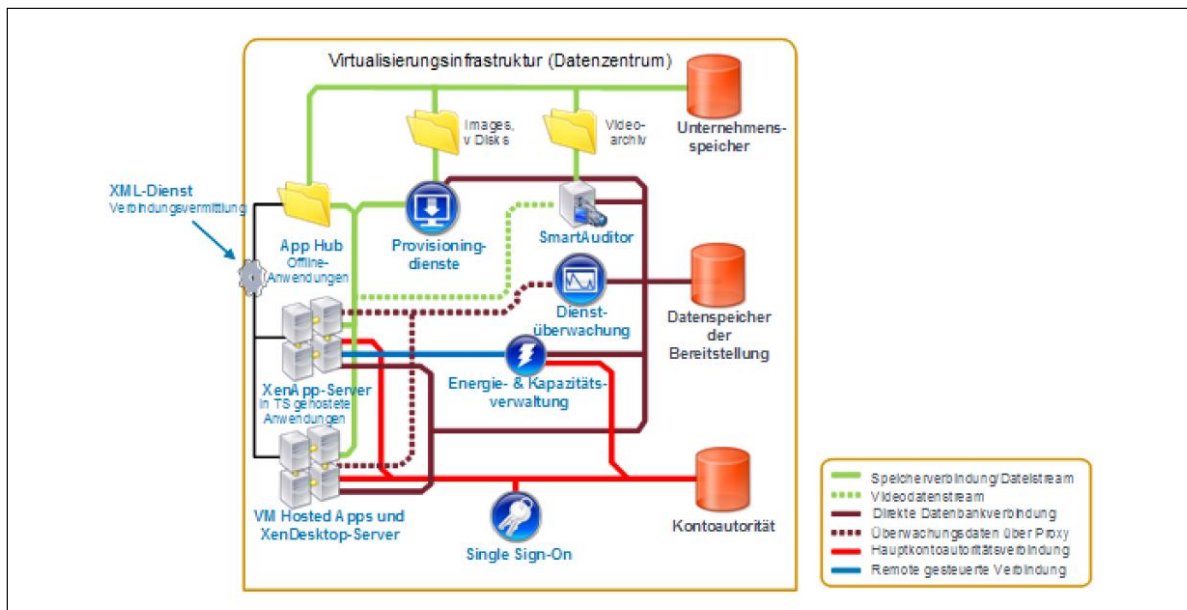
Virtualisierungsinfrastruktur (Datenzentrum)

Images, v Disks

Video-archiv

Unternehmens-speicher

XML-Dienst
Verbindungsvermittlung

App Hub
Offline-Anwendungen

Provisioning-dienste

SmartAuditor

Dienst-überwachung

Datenspeicher der Bereitstellung

XenApp-Server
In TS gehostete Anwendungen

Energie- & Kapazitäts-verwaltung

VM Hosted Apps und XenDesktop-Server

Single Sign-On

Kontoautorität

Speicherverbindung/Dateistream
Videodatenstream
Direkte Datenbankverbindung
Überwachungsdaten über Proxy
Hauptkontoautoritätsverbindung
Remote gesteuerte Verbindung